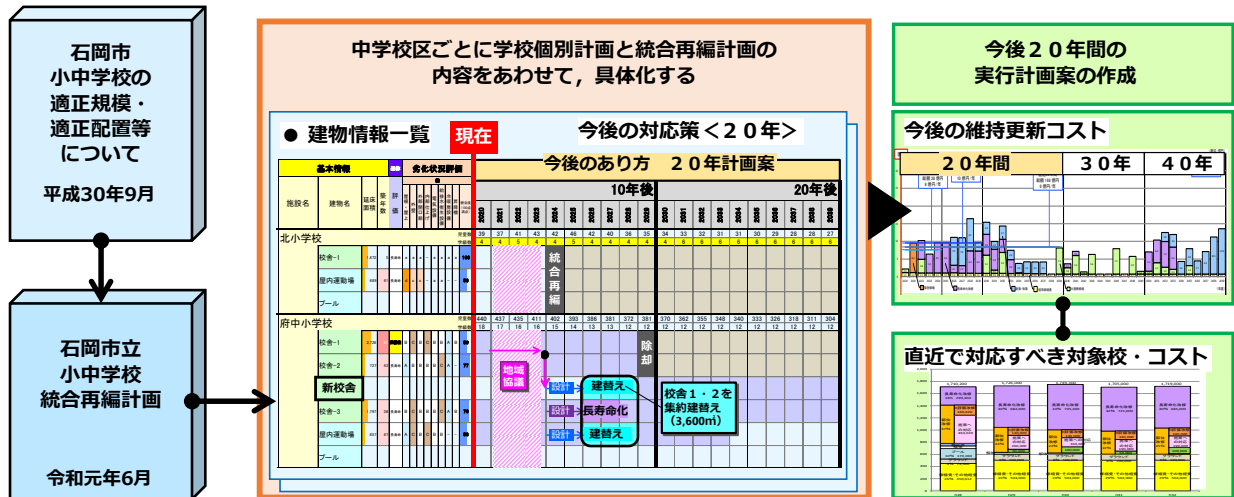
石岡市
小中学校の
適正規模・
適正配置等
について

平成30年9月

石岡市立
小中学校
統合再編計画

令和元年6月

中学校区ごとに学校個別計画と統合再編計画の内容をあわせて，具体化する

● 建物情報一覧

現在

今後の対応策＜２０年＞

今後のあり方　２０年計画案

基本情報

劣化状況評価

10年後

20年後

施設名

建物名

延床面積

築年数

評価

北小学校

校舎-1

屋内運動場

プール

統合再編

府中小学校

校舎-1

校舎-2

新校舎

校舎-3

屋内運動場

プール

除却

地域協議

設計

建替え

設計

長寿命化

設計

建替え

校舎１・２を集約建替え
（3,600㎡）

今後２０年間の
実行計画案の作成

今後の維持更新コスト

２０年間

３０年

４０年

直近で対応すべき対象校・コスト